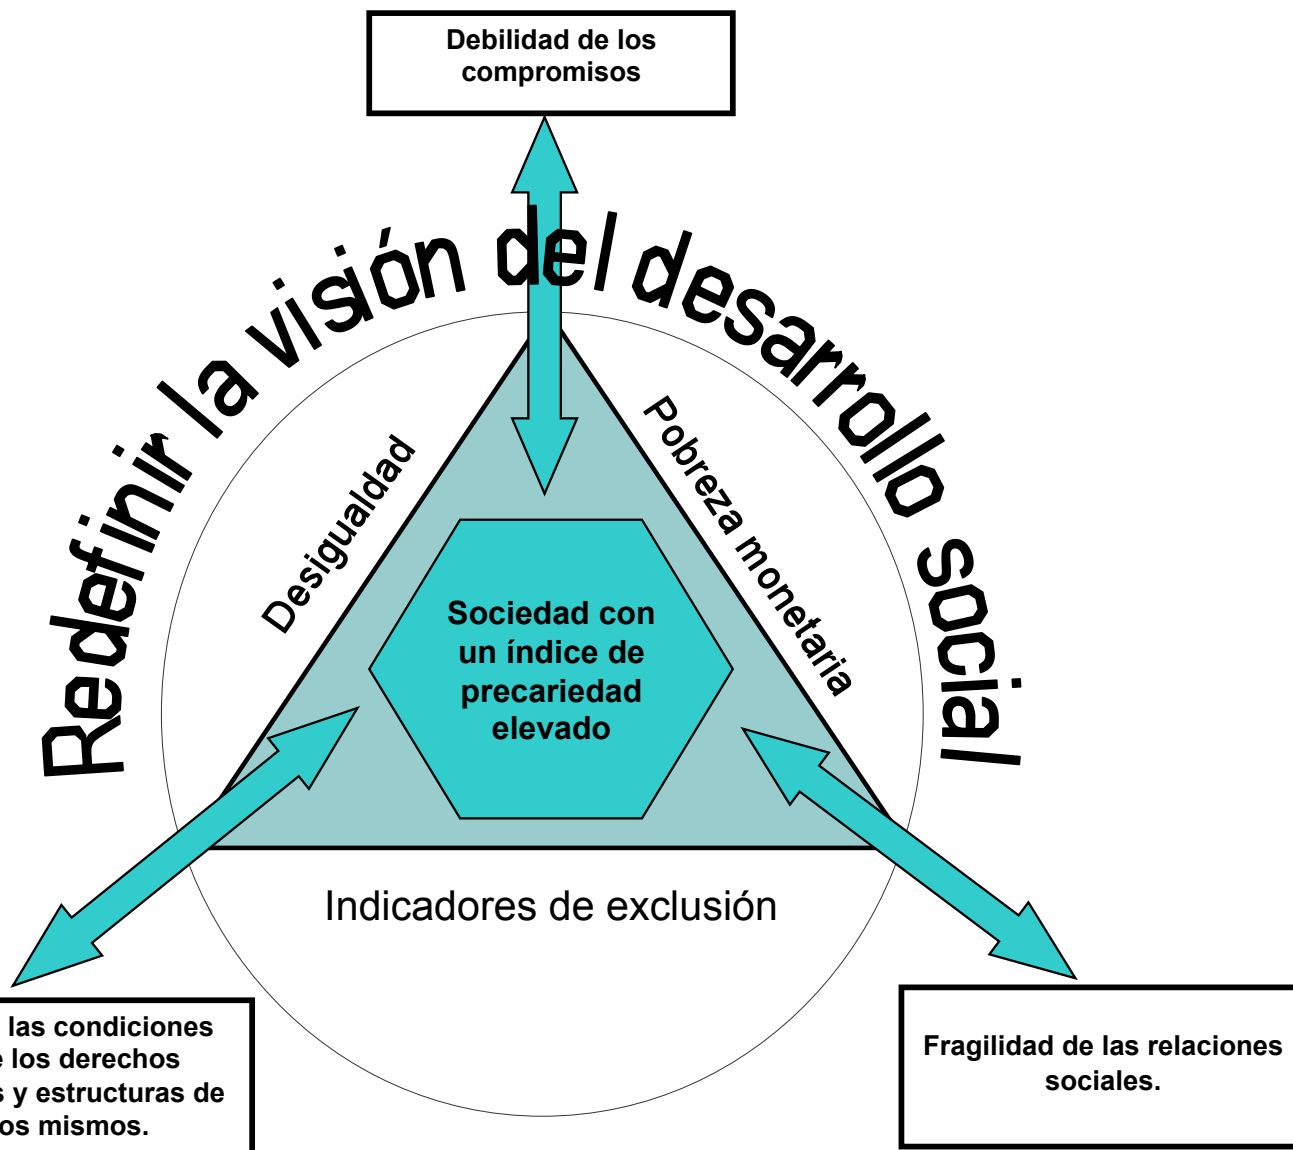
Debilidad de los compromisos

Redefinir la visión del desarrollo social

Desigualdad

Pobreza monetaria

Sociedad con un índice de precariedad elevado

Indicadores de exclusión

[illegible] las condiciones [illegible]e los derechos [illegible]s y estructuras de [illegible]os mismos.

Fragilidad de las relaciones sociales.